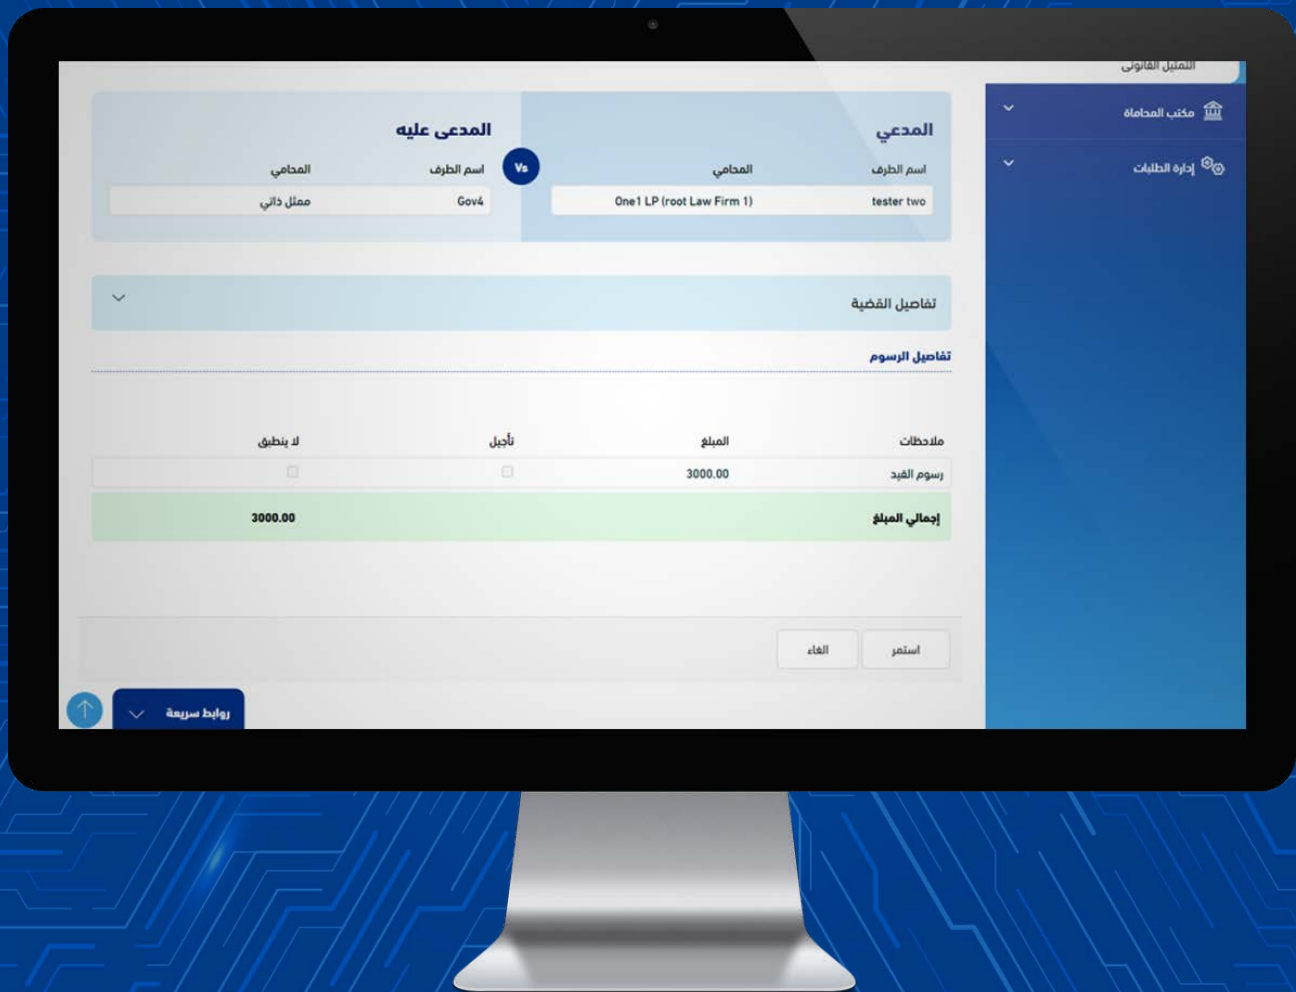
التمثيل القانوني

مكتب المحاماة

إدارة الطلبات

المدعي

اسم الطرف المحامي

tester two One1 LP (root Law Firm 1)

Vs

المدعى عليه

اسم الطرف المحامي

Gov4 ممثل ذاتي

تفاصيل القضية

تفاصيل الرسوم

| ملاحظات | المبلغ | تأجيل | لا ينطبق |
|---|---|---|---|
| رسوم القيد | 3000.00 | | |
| إجمالي المبلغ | | | 3000.00 |

استمر إلغاء

روابط سريعة